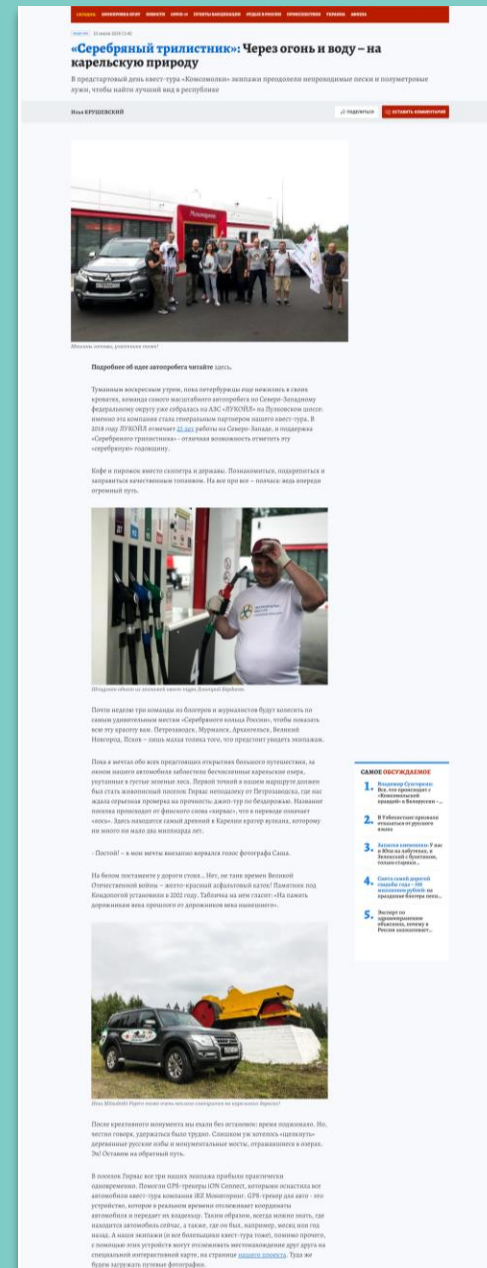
СЕГОДНЯ ЗНАМЕНИТЫЕ ЛЮДИ НОВОСТИ COVID-19 УТРАТЫ ВАКЦИНАЦИЯ ОТДЫХ В РОССИИ ПРОИСШЕСТВИЯ УКРАИНА АФИША

«Серебряный трилистник»: Через огонь и воду – на карельскую природу

В предстартовый день квест-тура «Комсомолки» экипажи преодолели непроходимые пески и полуметровые лужи, чтобы найти лучший вид в республике

Илья КРУШЕВСКИЙ

ПОДЕЛИТЬСЯ

ОСТАВИТЬ КОММЕНТАРИЙ

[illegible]

Подробнее об идее автопробега читайте здесь.

Туманным воскресным утром, пока петербуржцы еще нежились в своих кроватях, команда самого масштабного автопробега по Северо-Западному федеральному округу уже собралась на АЗС «ЛУКОЙЛ» на Пулковском шоссе: именно эта компания стала генеральным партнером нашего квест-тура. В 2018 году ЛУКОЙЛ отмечает 25 лет работы на Северо-Западе, а поддержка «Серебряного трилистника» - отличная возможность отметить эту «серебряную» годовщину.

Кофе и пирожок вместо скипетра и державы. Познакомиться, подкрепиться и заправиться качественным топливом. На все про все – полчаса: ведь впереди огромный путь.

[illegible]

Почти неделю три команды из блогеров и журналистов будут колесить по самым удивительным местам «Серебряного кольца России», чтобы показать всю эту красоту вам. Петрозаводск, Мурманск, Архангельск, Великий Новгород, Псков – лишь малая толика того, что предстоит увидеть экипажам.

Пока в мечтах обо всех предстоящих открытиях большого путешествия, за окном нашего автомобиля забвестели бесчисленные карельские озера, укутанные в густые зеленые леса. Первой точкой в нашем маршруте должен был стать живописный поселок Гирвас неподалеку от Петрозаводска, где нас ждала серьезная проверка на прочность джип-тур по бездорожью. Название поселка происходит от финского слова «хирвас», что в переводе означает «лось». Здесь находится самый древний в Карелии кратер вулкана, которому ни много ни мало два миллиарда лет.

- Постой! – в мои мечты внезапно ворвался голос фотографа Саши.

На белом постаменте у дороги стоял... Нет, не танк времен Великой Отечественной войны – желто-красный асфальтовый каток! Памятник под Кондопогой установлен в 2002 году. Табличка на нем гласит: «На память дорожникам века прошлого от дорожников века нынешнего».

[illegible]

После креативного монумента мы ехали без остановок: время поджимало. Но, честно говоря, удержаться было трудно. Слишком уж хотелось «щелкнуть» деревянные русские избы и монументальные мосты, отражавшиеся в озерах. Эх! Оставим на обратный путь.

В поселок Гирвас все три наших экипажа прибыли практически одновременно. Помогли GPS-трекеры ION Connect, которыми оснастила все автомобили квест-тура компания iRZ Мониторинг. GPS-трекер для авто - это устройство, которое в реальном времени отслеживает координаты автомобиля и передает их владельцу. Таким образом, всегда можно знать, где находится автомобиль сейчас, а также, где он был, например, месяц или год назад. А наши экипажи (и все болельщики квест-тура тоже), помимо прочего, с помощью этих устройств могут отслеживать местонахождение друг друга на специальной интерактивной карте, на странице нашего проекта. Туда же будем загружать путевые фотографии.

САМОЕ ОБСУЖДАЕМОЕ

1. Владимир Сунгоркин: Все, что происходит с «Комсомольской правдой» в Беларуси -...

2. В Узбекистане призвали отказаться от русского языка

3. Заложник коммуналки: У нас в Юле на хабувниках, в Зеленской с бухгалтом, только старики...

4. Свиста самой дорогой свадьбы года – 100 миллионов рублей: на праздник блогеров пели...

5. Эксперт по здравоохранению объяснила, почему в России заканчивают...